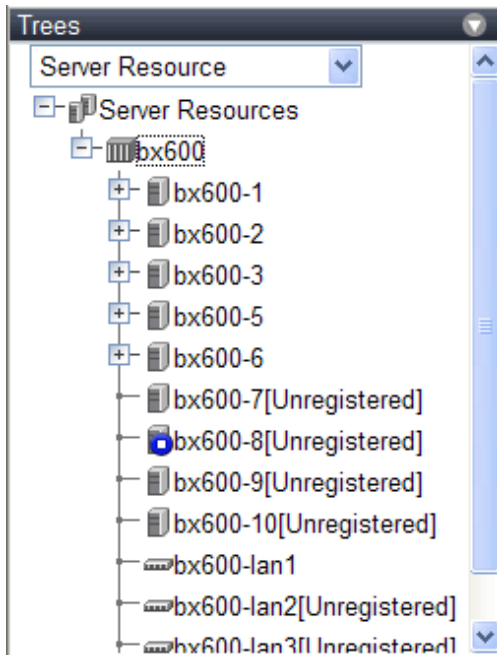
Trees

Server Resource

Server Resources

bx600

bx600-1

bx600-2

bx600-3

bx600-5

bx600-6

bx600-7[Unregistered]

bx600-8[Unregistered]

bx600-9[Unregistered]

bx600-10[Unregistered]

bx600-lan1

bx600-lan2[Unregistered]

bx600-lan3[Unregistered]